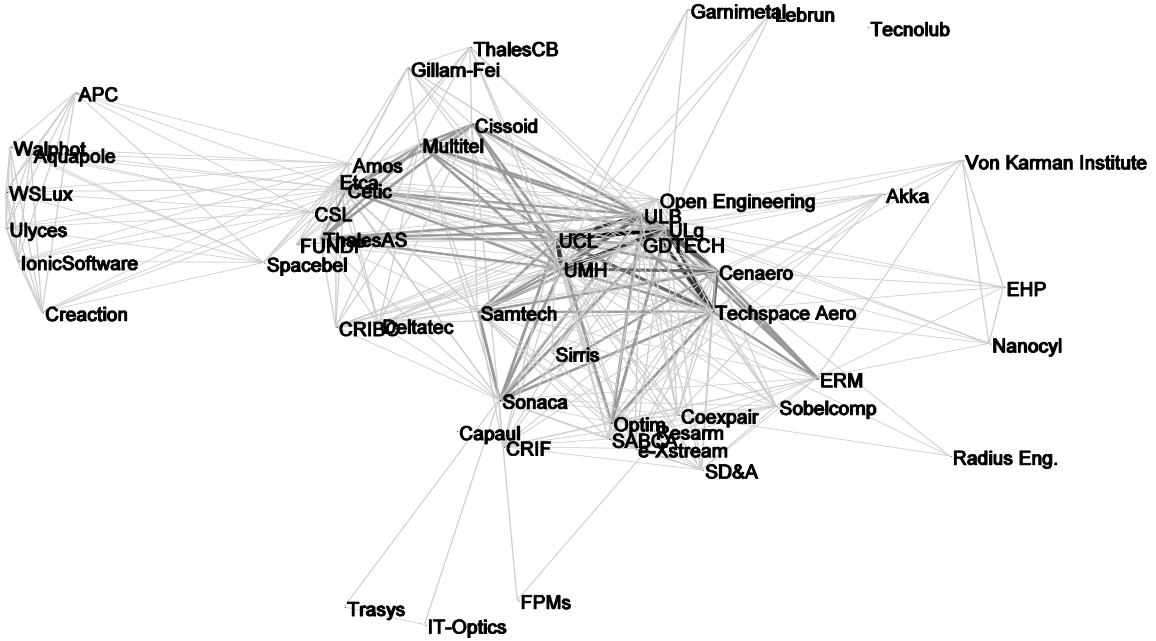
Garnimetal
Lebrun
Tecnolub
ThalesCB
Gillam-Fei
APC
Cissoid
Multitel
Walphot
Aquapole
Amos
Von Karman Institute
Etca
Cetic
WSLux
Open Engineering
Akka
CSL
ULB
Ulyces
ThalesAS
UCL
ULg
FUNDP
GDTECH
IonicSoftware
Spacebel
UMH
Cenaero
EHP
Creaction
Samtech
Techspace Aero
CRIBC
Deltatec
Nanocyl
Sirris
ERM
Sonaca
Sobelcomp
Coexpair
Optim
Capaul
Resarm
SABCA
CRIF
e-Xstream
Radius Eng.
SD&A
Trasys
FPMs
IT-Optics